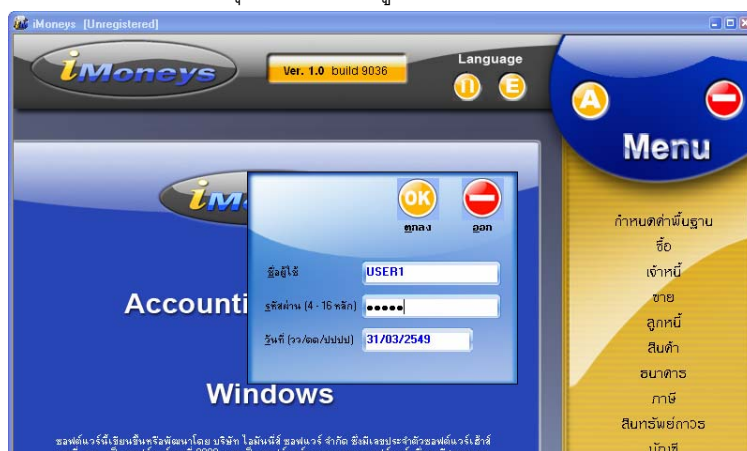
iMoneys [Unregistered]

iMoneys

Ver. 1.0 build 9036

Language

T

E

A

Menu

iM

OK

ตกลง

ออก

ชื่อผู้ใช้ USER1

รหัสผ่าน (4 - 16 หลัก) •••••

วันที่ (วว/ดด/ปปปป) 31/03/2549

Accounti

Windows

กำหนดค่าพื้นฐาน

ซื้อ

เจ้าหนี้

ขาย

ลูกหนี้

สินค้า

ธนาคาร

ภาษี

สินทรัพย์ถาวร

บัญชี

ซอฟต์แวร์นี้เขียนขึ้นหรือพัฒนาโดย บริษัท ไอมันนี่ส์ ซอฟแวร์ จำกัด ซึ่งมีเลขประจำตัวซอฟต์แวร์เฮ้าส์ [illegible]